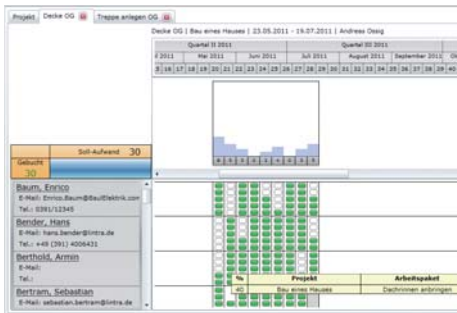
Projekt | Decke OG | Treppe anlegen OG

Decke OG | Bau eines Hauses | 23.05.2011 - 19.07.2011 | Andreas Ossig

Quartal II 2011 | Quartal III 2011

l 2011 | Mai 2011 | Juni 2011 | Juli 2011 | August 2011 | September 2011 | Ok

15 | 16 | 17 | 18 | 19 | 20 | 21 | 22 | 23 | 24 | 25 | 26 | 27 | 28 | 29 | 30 | 31 | 32 | 33 | 34 | 35 | 36 | 37 | 38 | 39 | 40

Soll-Aufwand 30

Gebucht
30

Baum, Enrico
E-Mail: Enrico.Baum@BauElektrik.com
Tel.: 0391/12345

Bender, Hans
E-Mail: hans.bender@lintra.de
Tel.: +49 (391) 4006431

Berthold, Armin
E-Mail:
Tel.:

Bertram, Sebastian
E-Mail: sebastian.bertram@lintra.de

| % | Projekt | Arbeitspaket |
|---|---|---|
| 40 | Bau eines Hauses | Dachrinnen anbringen |